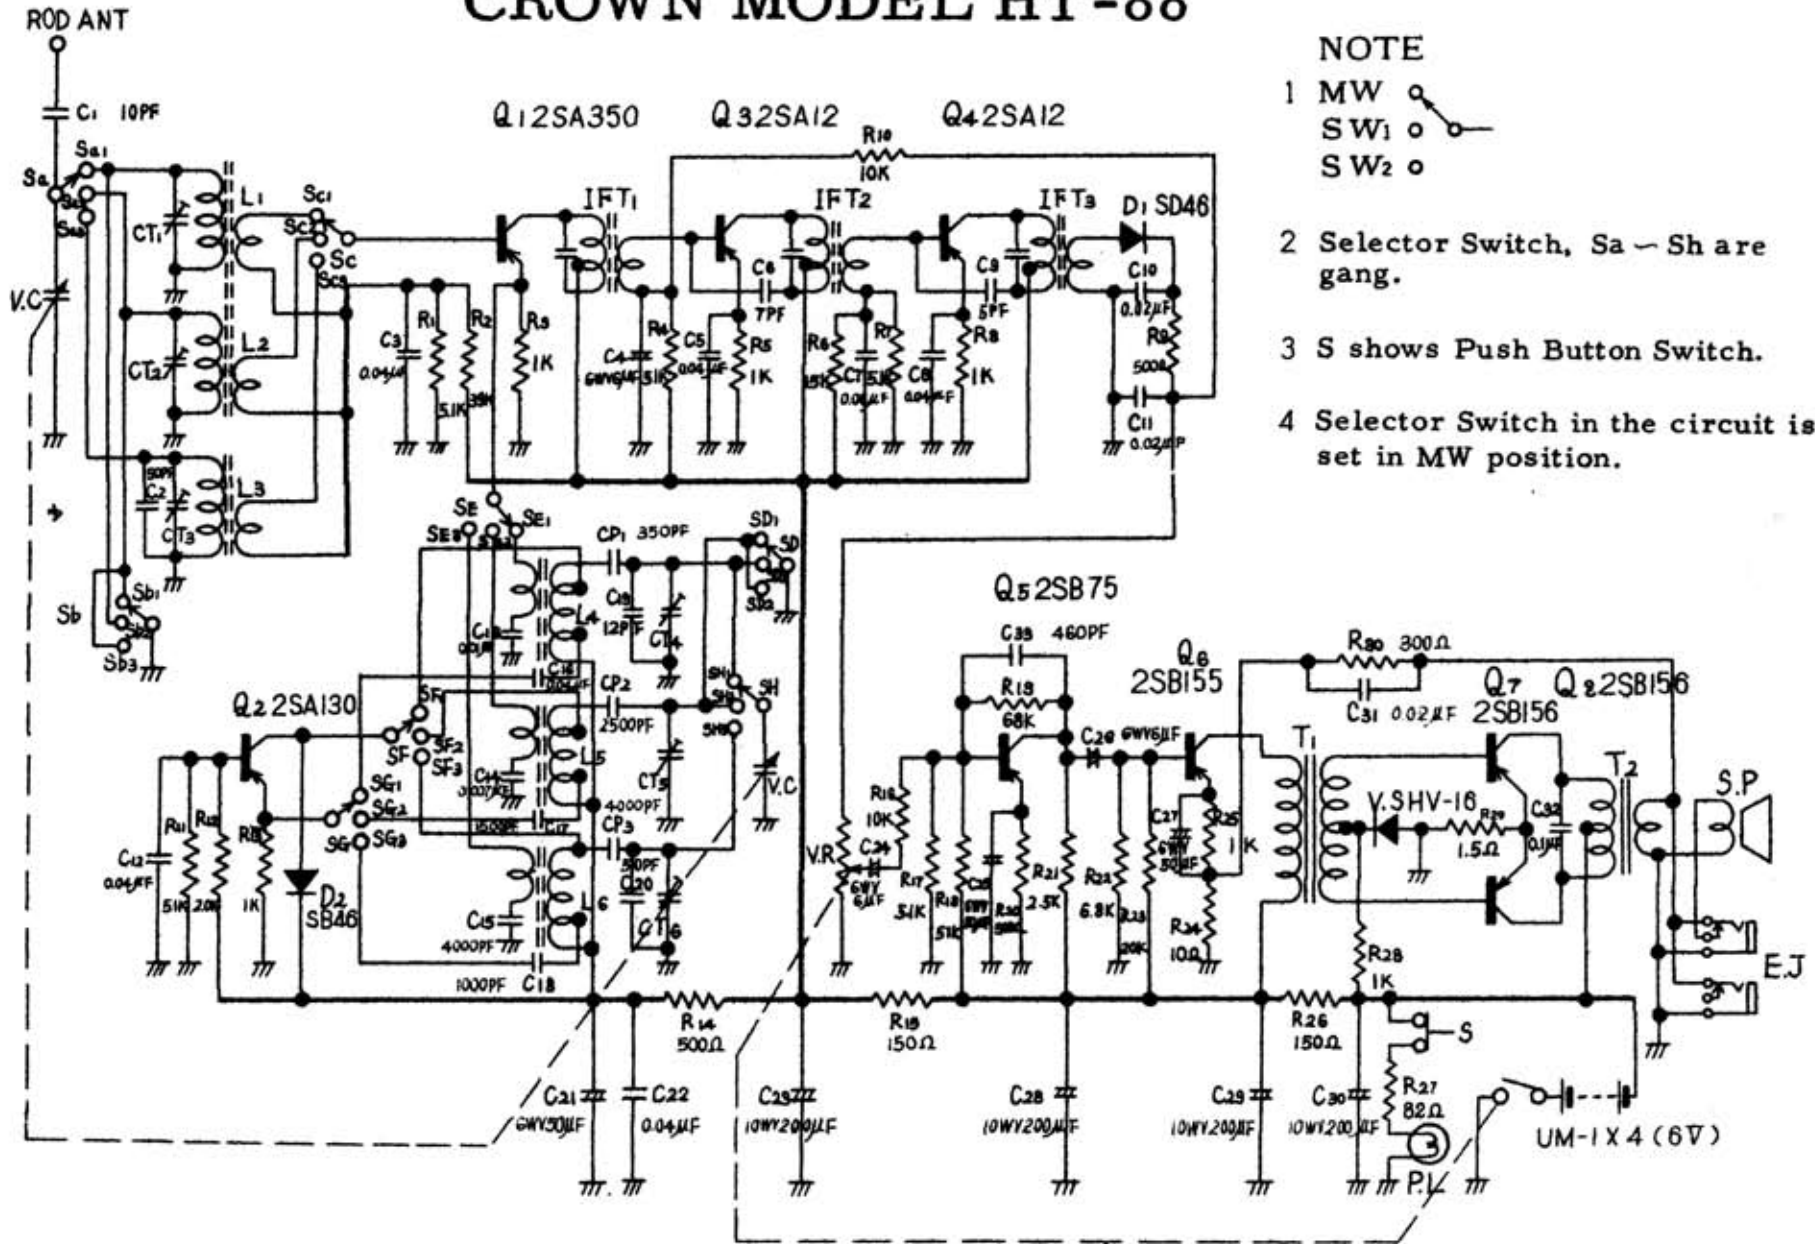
CROWN MODEL HT-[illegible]

ROD ANT

NOTE
1 MW
SW1
SW2

2 Selector Switch, Sa ~ Sh are gang.

3 S shows Push Button Switch.

4 Selector Switch in the circuit is set in MW position.

C1 10PF
Sa1 Sa Sa2 Sa3
CT1 L1 Sc1 Sc2 Sc Sc3
V.C
CT2 L2
50PF C2 CT3 L3
Sb Sb1 Sb2 Sb3

Q1 2SA350 Q3 2SA12 Q4 2SA12
R10 10K
IFT1 IFT2 IFT3 D1 SD46
C3 0.04μF R1 5.1K R2 33K R3 1K
C4 6WV6μF R4 51K C5 0.04μF R5 1K
C6 7PF R6 15K C7 0.04μF R7 5.1K
C9 5PF C8 0.04μF R8 1K
C10 0.02μF R9 500Ω C11 0.02μF

SE SE2 SE3 SE1
CP1 350PF SD1 SD SD2
C13 12PF CT4 L4 C12 0.01μF
C16 CP2 2500PF SH1 SH SH2 SH3
Q2 2SA130 SF SF1 SF2 SF3
C14 3000PF L5 CT5 V.C 4000PF
SG1 SG2 SG SG3 1500PF C17 CP3
C12 0.04μF R11 51K R12 20K R13 1K D2 SB46
C15 4000PF C20 50PF CT6 L6
1000PF C18

Q5 2SB75
C33 460PF R19 68K
Q6 2SB155
R30 300Ω C31 0.02μF
Q7 2SB156 Q8 2SB156
C26 6WV6μF
T1 T2 S.P
V.R R16 10K C24 6WV 6μF
R17 5.1K R18 51K C25 6WV R20 500K R21 2.5K
R22 6.8K R23 20K
C27 6WV 50μF R25 1K R24 10Ω
V.SHV-16 R29 1.5Ω C32 0.1μF
E.J
R28 1K
R14 500Ω R15 150Ω R26 150Ω S
C21 6WV50μF C22 0.04μF C23 10WV200μF C28 10WV200μF C29 10WV200μF C30 10WV200μF
R27 82Ω P.L
UM-1X4 (6V)